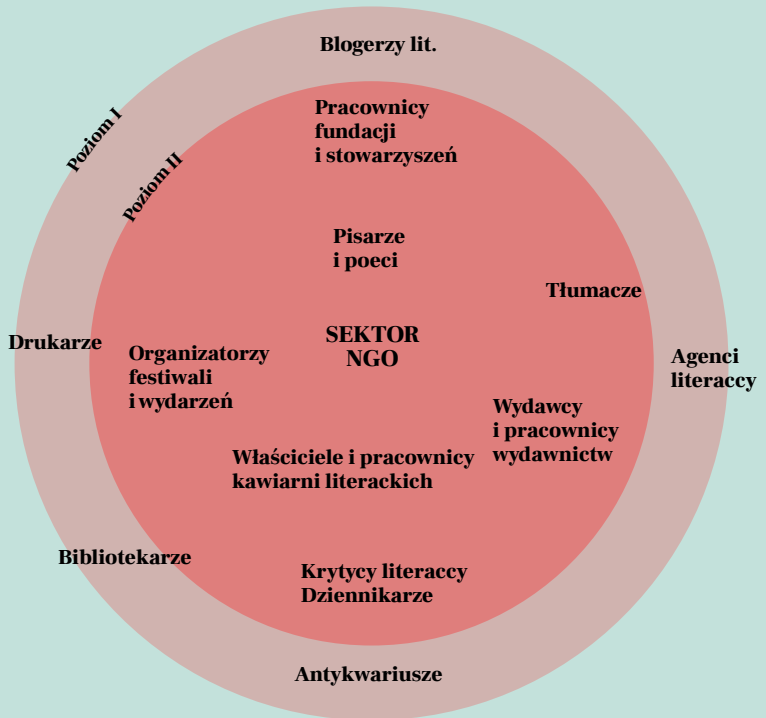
Blogerzy lit.

Poziom I

Poziom II

Pracownicy fundacji i stowarzyszeń

Pisarze i poeci

Tłumacze

SEKTOR NGO

Drukarze

Organizatorzy festiwali i wydarzeń

Agenci literaccy

Wydawcy i pracownicy wydawnictw

Właściciele i pracownicy kawiarni literackich

Bibliotekarze

Krytycy literaccy Dziennikarze

Antykwariusze